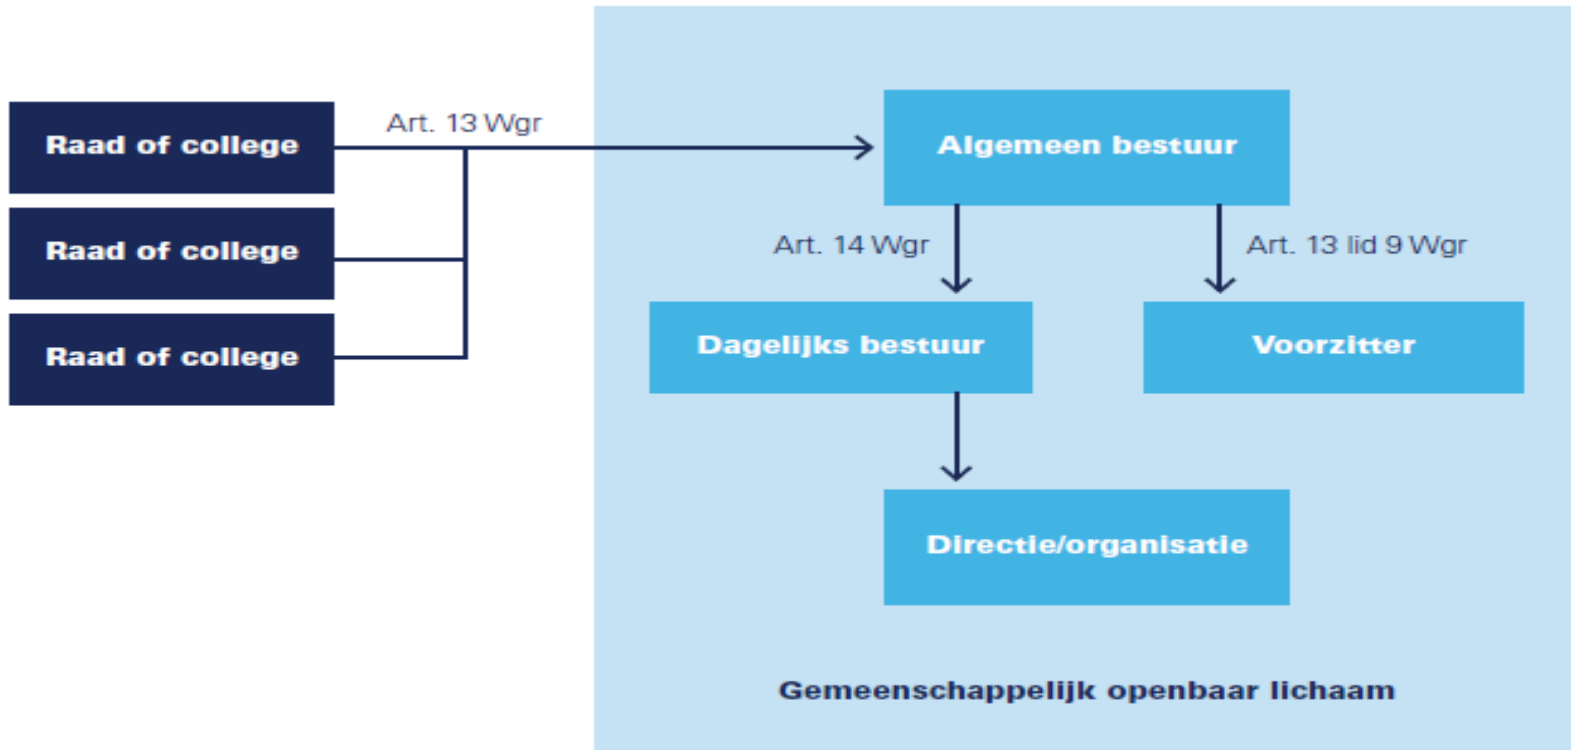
Raad of college

Raad of college

Raad of college

Art. 13 Wgr

Algemeen bestuur

Art. 14 Wgr

Art. 13 lid 9 Wgr

Dagelijks bestuur

Voorzitter

Directie/organisatie

Gemeenschappelijk openbaar lichaam